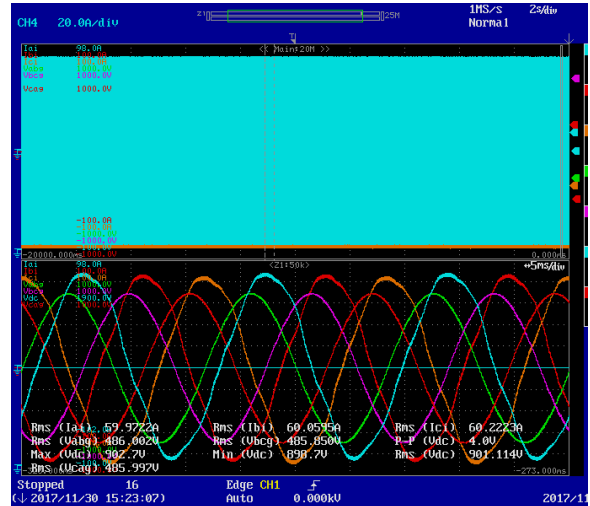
CH4 20.0A/div
Z1 Z2M
1MS/s 2s/div
Normal

Iai 98.0A
Ibi 100.0A
Ici 100.0A
Vbca 1000.0V
Vcaa 1000.0V

<< Main:20M >>

-100.0A
-100.0A
-100.0A
-1000.0V
-1000.0V

-20000.000ms
0.000ms

<Z1:50k>
+5ms/div

Iai 98.0A
Ibi 100.0A
Ici 100.0A
Vabg 1000.0V
Vbcg 1000.0V
Vdc 1000.0V
Vcag 1000.0V

Rms (Iai) 59.9722A
Rms (Ibi) 60.0595A
Rms (Ici) 60.2223A
Rms (Vabg) 486.002V
Rms (Vbcg) 485.850V
P-P (Vdc) 4.0V
Max (Vdc) 902.7V
Min (Vdc) 898.7V
Rms (Vdc) 901.114V
Rms (Vcag) 485.997V

-273.000ms

Stopped 16
(↓ 2017/11/30 15:23:07)
Edge CH1
Auto 0.000kV
2017/11